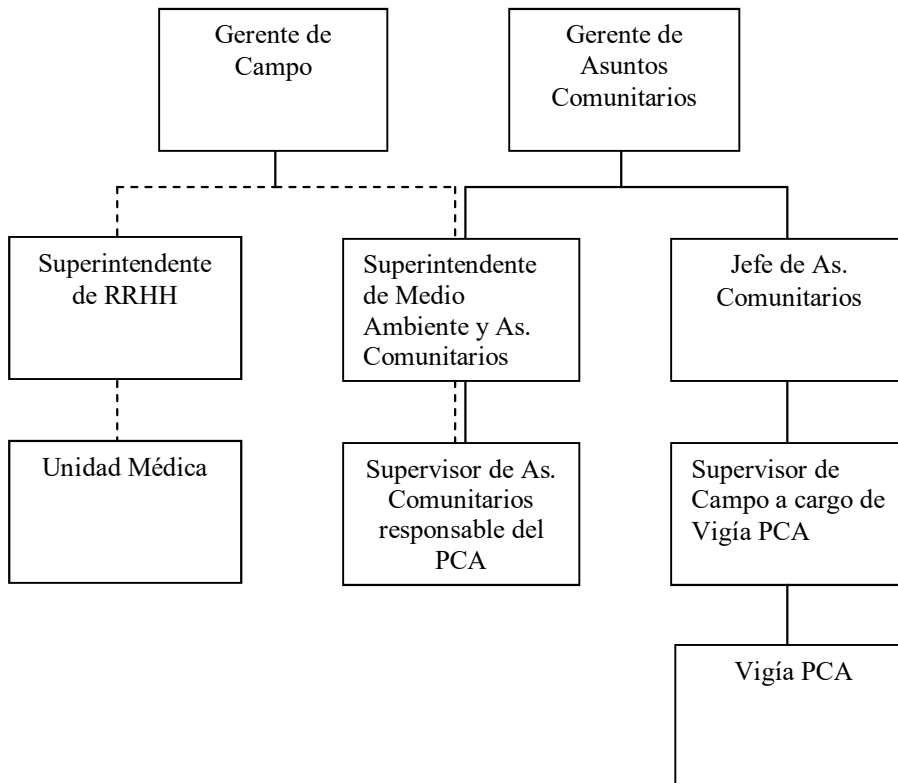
Gerente de Campo

Gerente de Asuntos Comunitarios

Superintendente de RRHH

Superintendente de Medio Ambiente y As. Comunitarios

Jefe de As. Comunitarios

Unidad Médica

Supervisor de As. Comunitarios responsable del PCA

Supervisor de Campo a cargo de Vigía PCA

Vigía PCA